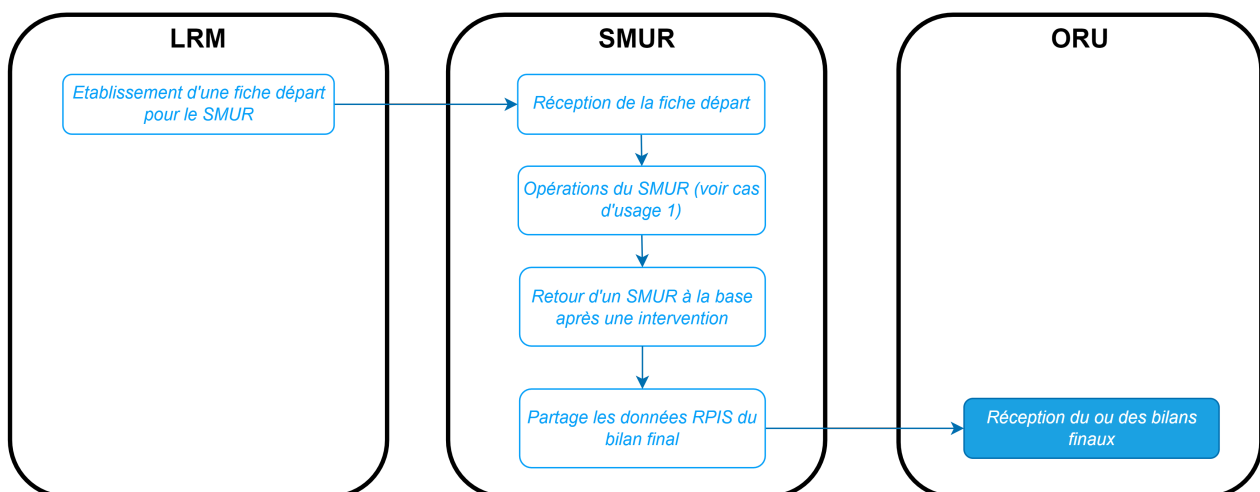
LRM

Etablissement d'une fiche départ pour le SMUR

SMUR

Réception de la fiche départ

Opérations du SMUR (voir cas d'usage 1)

Retour d'un SMUR à la base après une intervention

Partage les données RPIS du bilan final

ORU

Réception du ou des bilans finaux